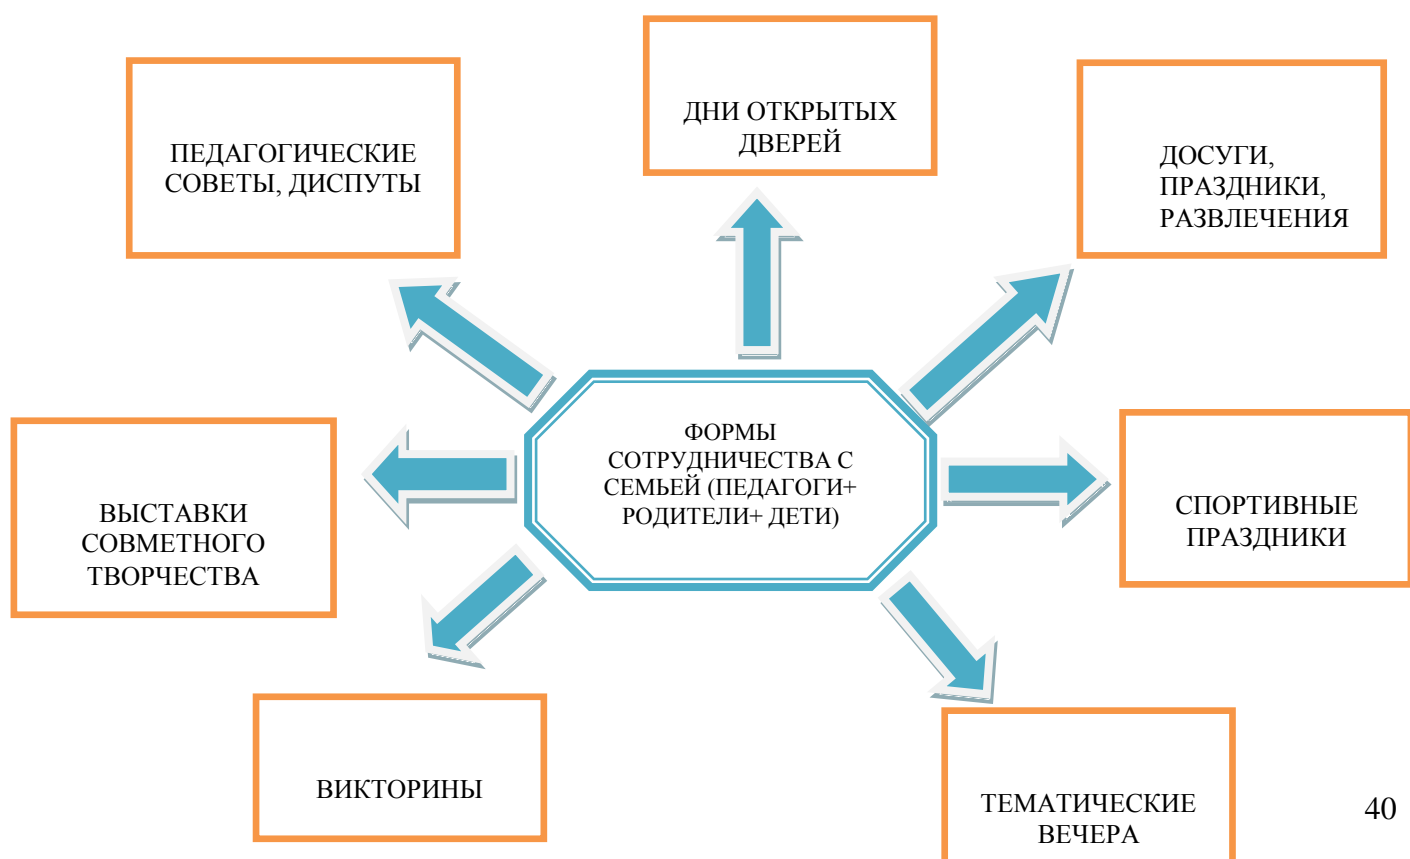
ФОРМЫ СОТРУДНИЧЕСТВА С СЕМЬЕЙ (ПЕДАГОГИ+ РОДИТЕЛИ+ ДЕТИ)

ПЕДАГОГИЧЕСКИЕ СОВЕТЫ, ДИСПУТЫ

ДНИ ОТКРЫТЫХ ДВЕРЕЙ

ДОСУГИ, ПРАЗДНИКИ, РАЗВЛЕЧЕНИЯ

ВЫСТАВКИ СОВМЕТНОГО ТВОРЧЕСТВА

СПОРТИВНЫЕ ПРАЗДНИКИ

ВИКТОРИНЫ

ТЕМАТИЧЕСКИЕ ВЕЧЕРА

40